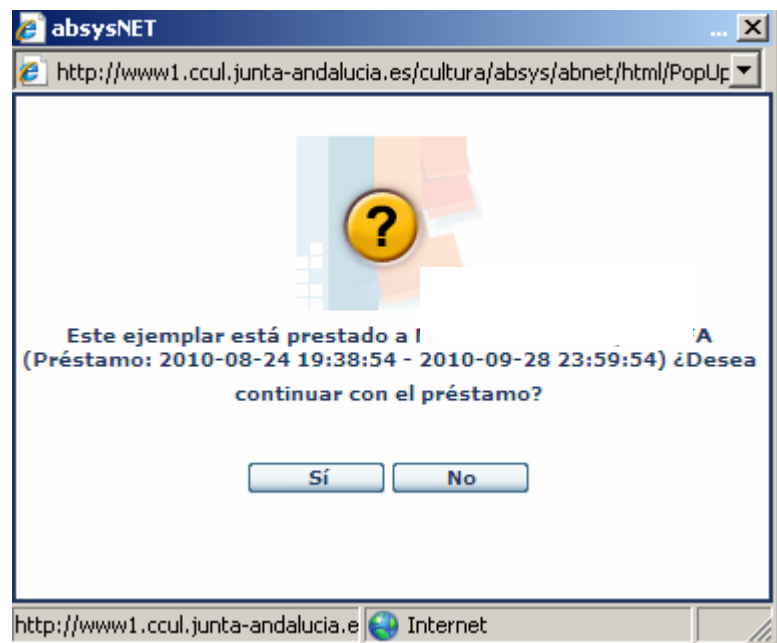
absysNET

http://www1.ccul.junta-andalucia.es/cultura/absys/abnet/html/PopUp

?

Este ejemplar está prestado a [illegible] A (Préstamo: 2010-08-24 19:38:54 - 2010-09-28 23:59:54) ¿Desea continuar con el préstamo?

Sí No

http://www1.ccul.junta-andalucia.e Internet